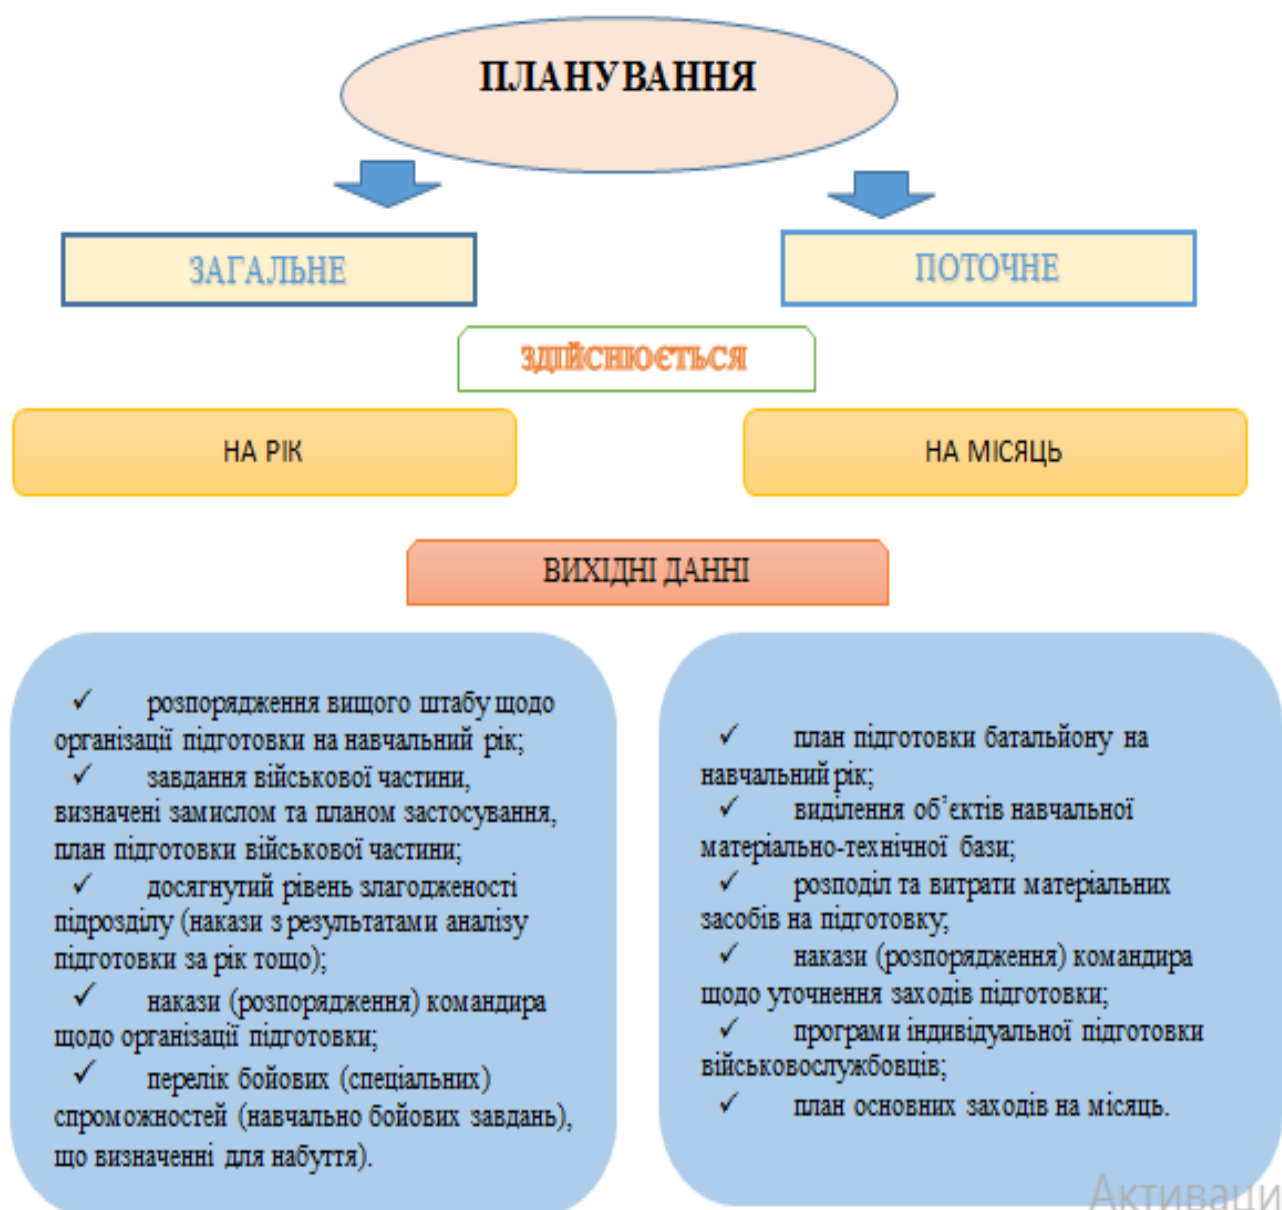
ПЛАНУВАННЯ

ЗАГАЛЬНЕ

ПОТОЧНЕ

ЗДІЙСНЮЄТЬСЯ

НА РІК

НА МІСЯЦЬ

ВИХІДНІ ДАННІ

✓ розпорядження вищого штабу щодо організації підготовки на навчальний рік;
✓ завдання військової частини, визначені замислом та планом застосування, план підготовки військової частини;
✓ досягнутий рівень злагодженості підрозділу (накази з результатами аналізу підготовки за рік тощо);
✓ накази (розпорядження) командира щодо організації підготовки;
✓ перелік бойових (спеціальних) спроможностей (навчально бойових завдань), що визначенні для набуття).

✓ план підготовки батальйону на навчальний рік;
✓ виділення об'єктів навчальної матеріально-технічної бази;
✓ розподіл та витрати матеріальних засобів на підготовку;
✓ накази (розпорядження) командира щодо уточнення заходів підготовки;
✓ програми індивідуальної підготовки військовослужбовців;
✓ план основних заходів на місяць.

Активаци